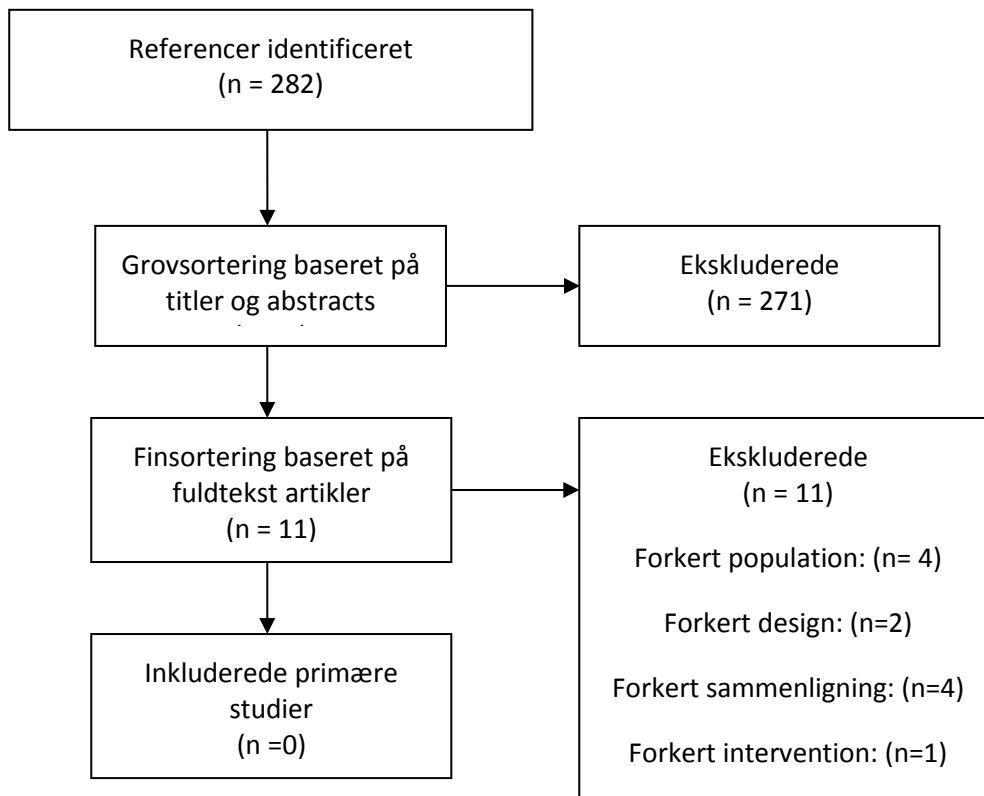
Referencer identificeret
(n = 282)

Grovsortering baseret på titler og abstracts
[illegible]

Ekskluderede
(n = 271)

Finsortering baseret på fuldtekst artikler
(n = 11)

Ekskluderede
(n = 11)

Forkert population: (n= 4)

Forkert design: (n=2)

Forkert sammenligning: (n=4)

Forkert intervention: (n=1)

Inkluderede primære studier
(n =0)